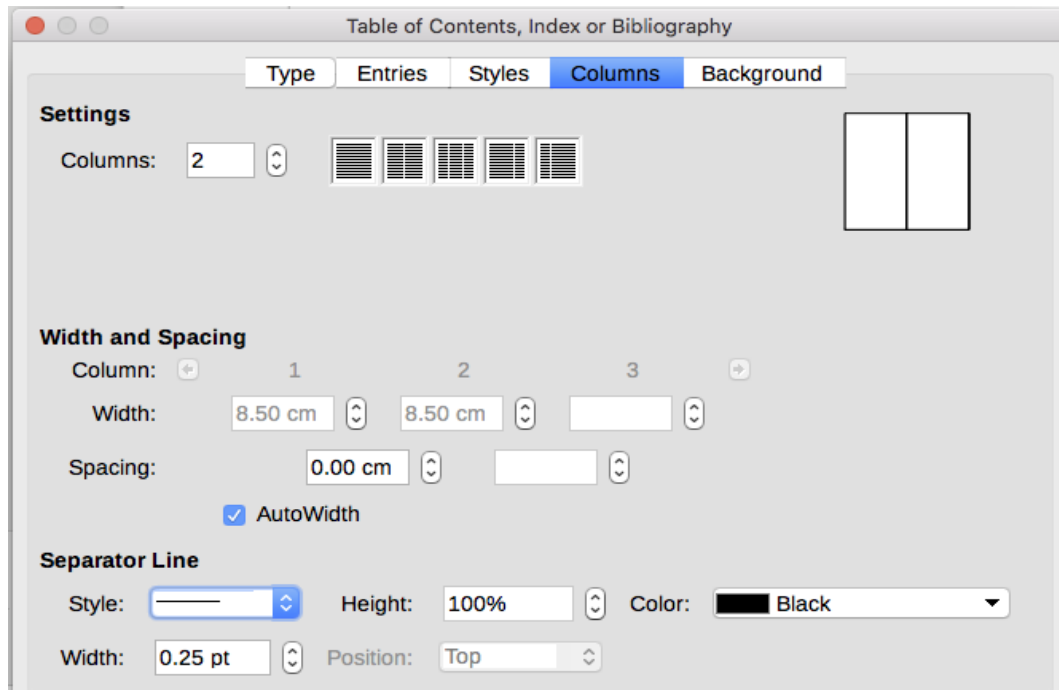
Table of Contents, Index or Bibliography

Type Entries Styles Columns Background

Settings

Columns: 2

Width and Spacing

Column: 1 2 3

Width: 8.50 cm 8.50 cm

Spacing: 0.00 cm

AutoWidth

Separator Line

Style: Height: 100% Color: Black

Width: 0.25 pt Position: Top